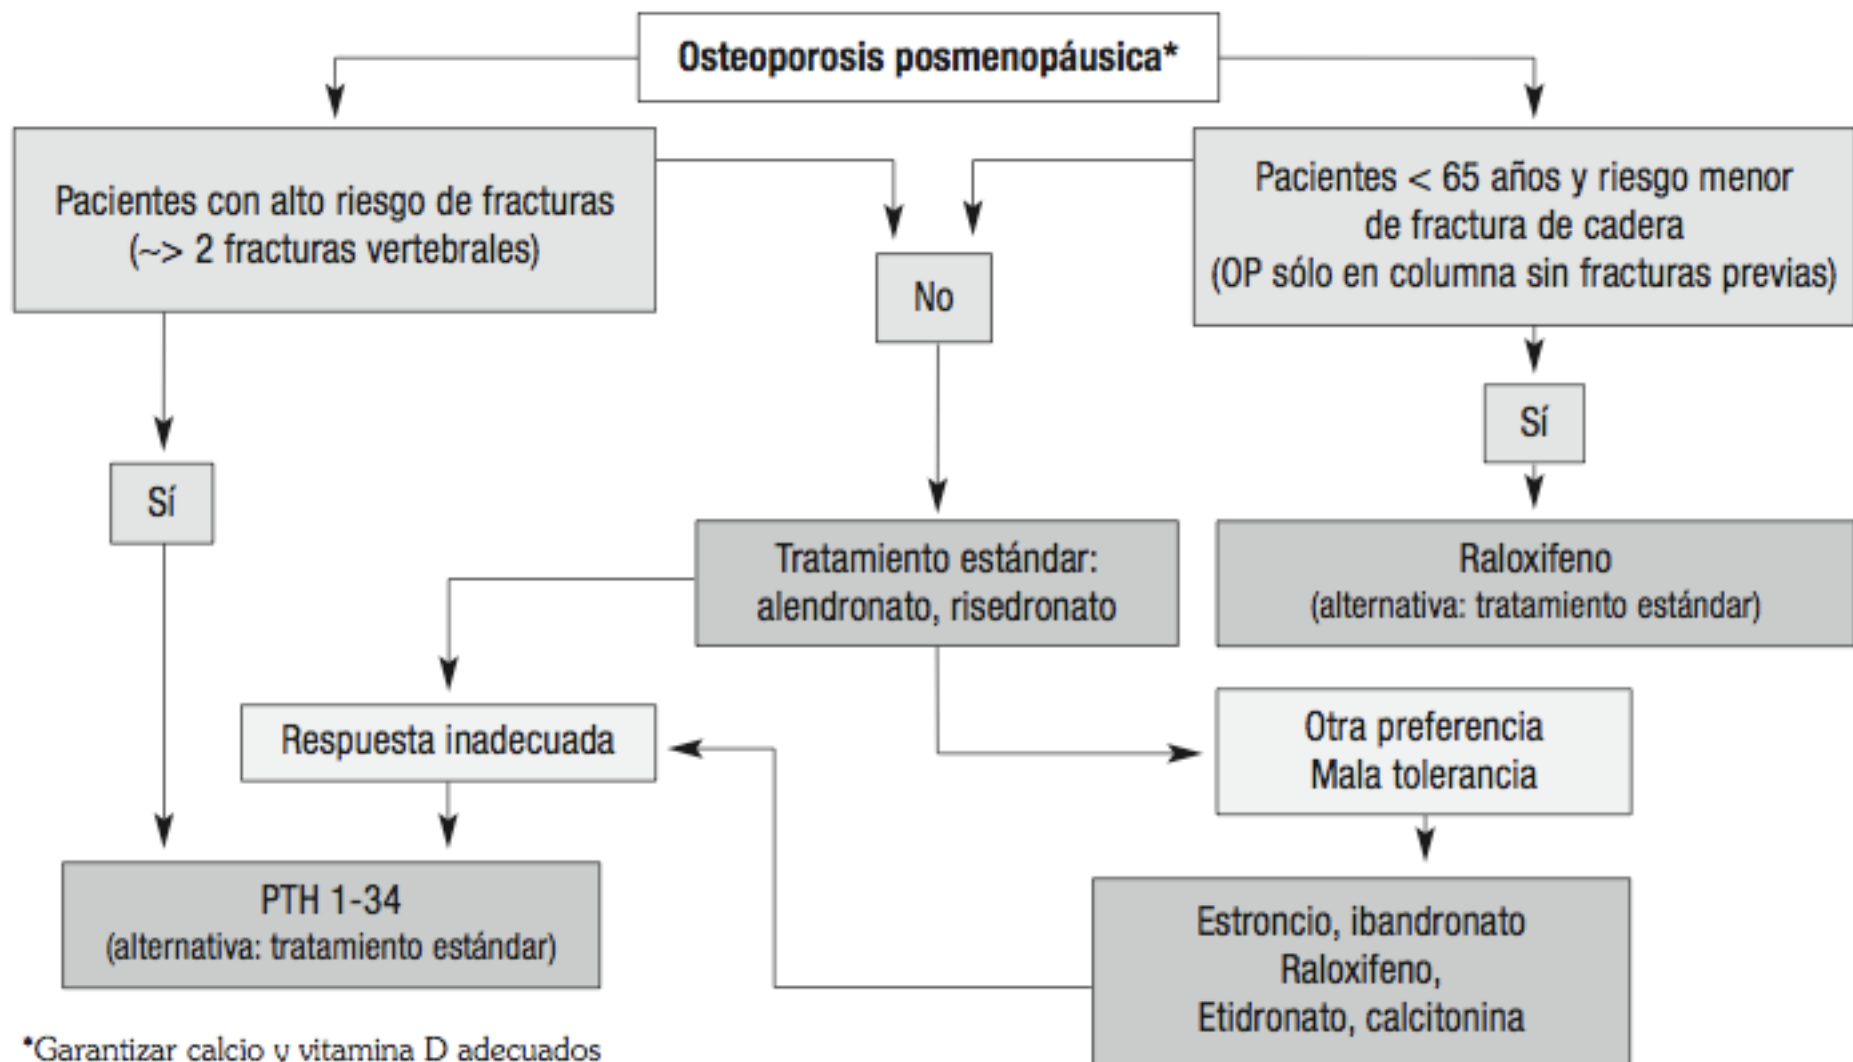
Osteoporosis posmenopáusica*

Pacientes con alto riesgo de fracturas (~> 2 fracturas vertebrales)

No

Pacientes < 65 años y riesgo menor de fractura de cadera (OP sólo en columna sin fracturas previas)

Sí

Sí

Tratamiento estándar: alendronato, risedronato

Raloxifeno (alternativa: tratamiento estándar)

Respuesta inadecuada

Otra preferencia Mala tolerancia

PTH 1-34 (alternativa: tratamiento estándar)

Estroncio, ibandronato Raloxifeno, Etidronato, calcitonina

*Garantizar calcio y vitamina D adecuados